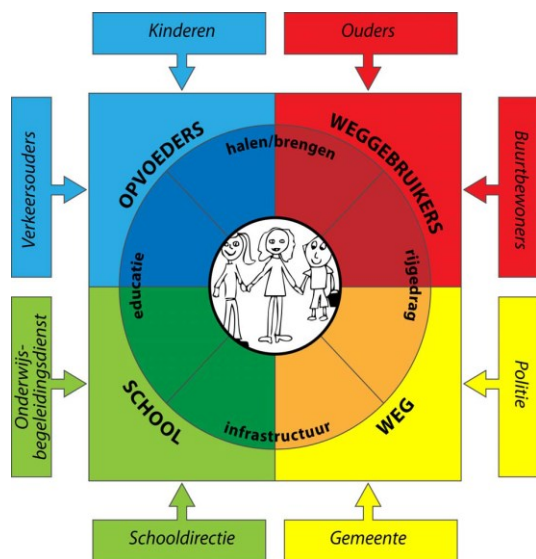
Kinderen

Ouders

Verkeersouders

OPVOEDERS

halen/brengen

WEGGEBRUIKERS

Buurtbewoners

educatie

rijgedrag

Onderwijsbegeleidingsdienst

SCHOOL

infrastructuur

WEG

Politie

Schooldirectie

Gemeente